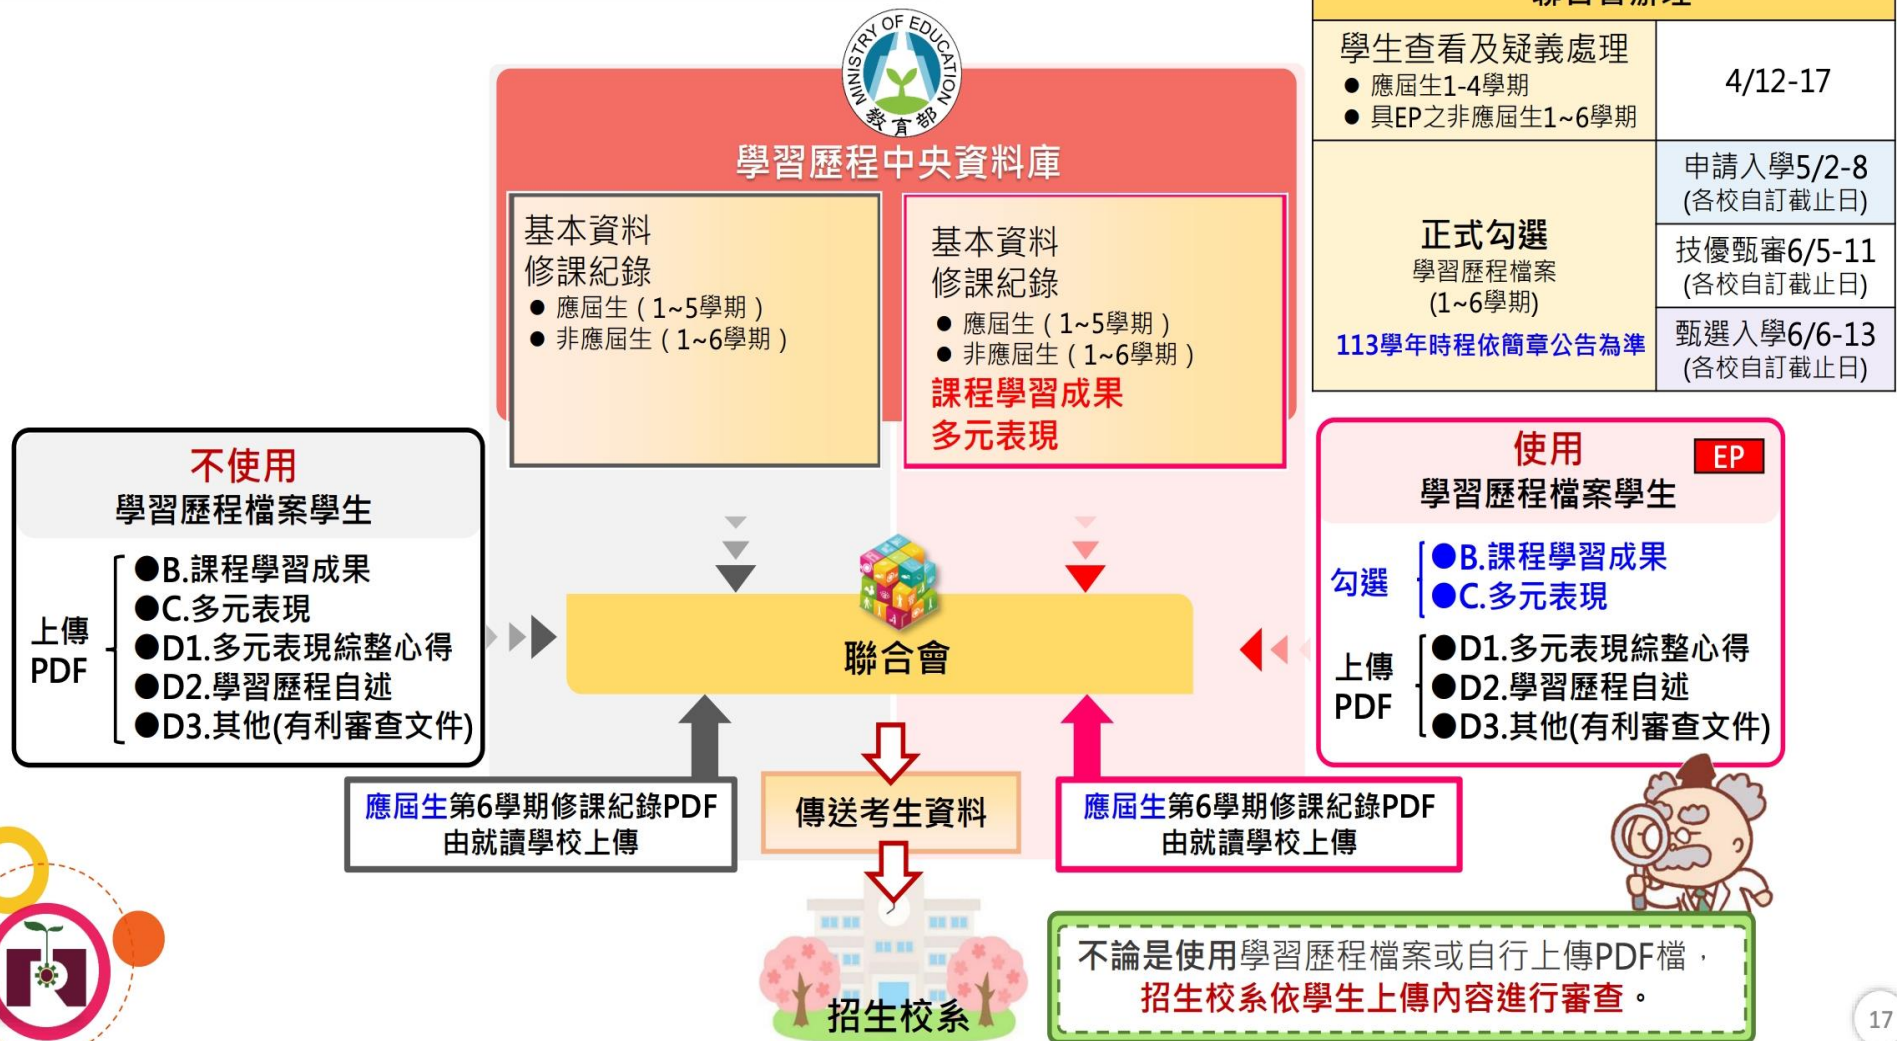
MINISTRY OF EDUCATION 教育部

學習歷程中央資料庫

基本資料
修課紀錄
● 應屆生（1~5學期）
● 非應屆生（1~6學期）

基本資料
修課紀錄
● 應屆生（1~5學期）
● 非應屆生（1~6學期）
課程學習成果
多元表現

| 學生查看及疑義處理 ● 應屆生1-4學期 ● 具EP之非應屆生1~6學期 | 4/12-17 |
|---|---|
| 正式勾選 學習歷程檔案 (1~6學期) 113學年時程依簡章公告為準 | 申請入學5/2-8 (各校自訂截止日) |
| | 技優甄審6/5-11 (各校自訂截止日) |
| | 甄選入學6/6-13 (各校自訂截止日) |

不使用
學習歷程檔案學生

上傳 PDF
●B.課程學習成果
●C.多元表現
●D1.多元表現綜整心得
●D2.學習歷程自述
●D3.其他(有利審查文件)

使用 EP
學習歷程檔案學生

勾選
●B.課程學習成果
●C.多元表現

上傳 PDF
●D1.多元表現綜整心得
●D2.學習歷程自述
●D3.其他(有利審查文件)

聯合會

應屆生第6學期修課紀錄PDF
由就讀學校上傳

傳送考生資料

應屆生第6學期修課紀錄PDF
由就讀學校上傳

招生校系

不論是使用學習歷程檔案或自行上傳PDF檔，
招生校系依學生上傳內容進行審查。

17